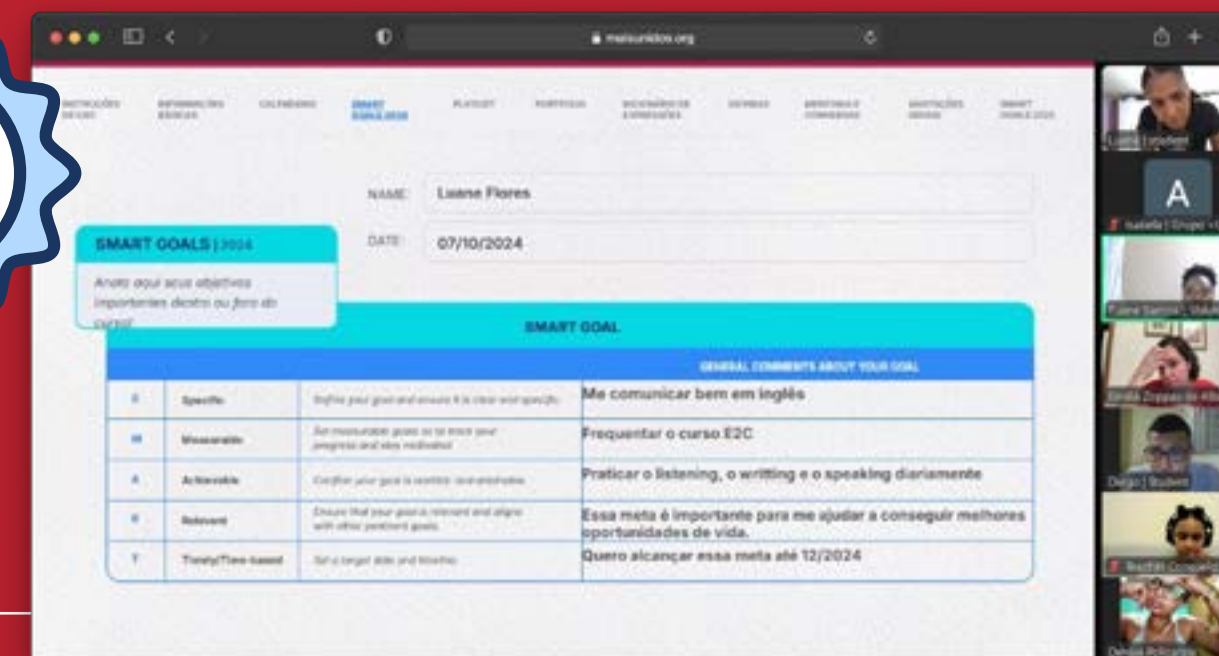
maisunidos.org

INSTRUÇÕES GERAIS | INFORMAÇÕES BÁSICAS | CALENDÁRIO | SMART GOALS 2024 | PLAYLIST | PORTFOLIO | DICIONÁRIO DE EXPRESSÕES | DÚVIDAS | MENTORIA E CONVERSAS | ANOTAÇÕES GERAIS | SMART GOALS 2025

NAME: Luane Flores

DATE: 07/10/2024

SMART GOALS | 2024

Anote aqui seus objetivos importantes dentro ou fora do curso!

SMART GOAL

GENERAL COMMENTS ABOUT YOUR GOAL

| | | | |
|---|---|---|---|
| S | Specific | Define your goal and ensure it is clear and specific. | Me comunicar bem em inglês |
| M | Measurable | Set measurable goals so to track your progress and stay motivated. | Frequentar o curso E2C |
| A | Achievable | Confirm your goal is realistic and attainable. | Praticar o listening, o writting e o speaking diariamente |
| R | Relevant | Ensure that your goal is relevant and aligns with other pertinent goals. | Essa meta é importante para me ajudar a conseguir melhores oportunidades de vida. |
| T | Timely/Time-based | Set a target date and timeline. | Quero alcançar essa meta até 12/2024 |

Luane | Student

A

Isabela | Grupo

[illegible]

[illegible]

Diego | Student

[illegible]

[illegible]